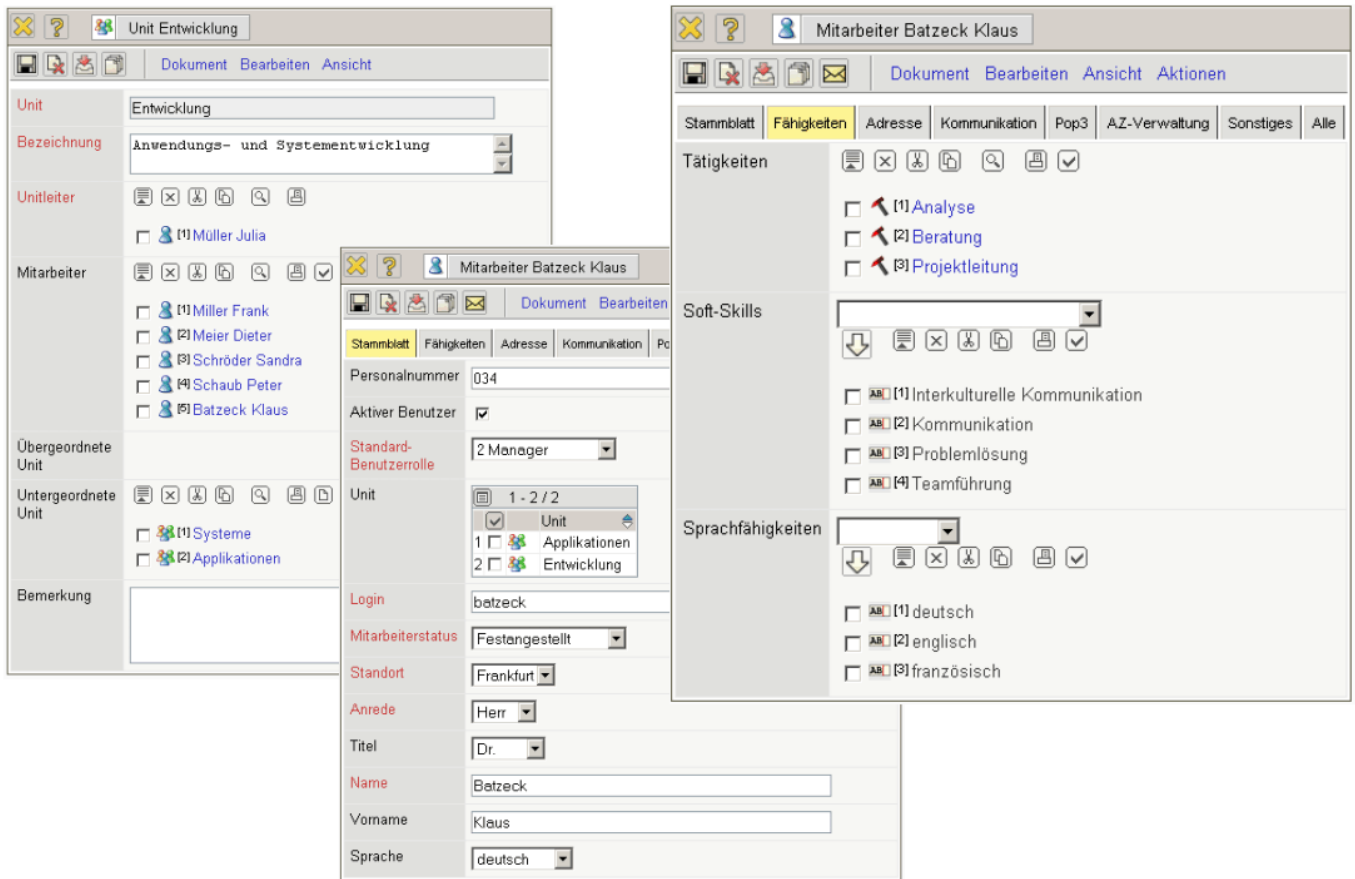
Unit Entwicklung

Dokument Bearbeiten Ansicht

Unit: Entwicklung

Bezeichnung: Anwendungs- und Systementwicklung

Unitleiter
[1] Müller Julia

Mitarbeiter
[1] Miller Frank
[2] Meier Dieter
[3] Schröder Sandra
[4] Schaub Peter
[5] Batzeck Klaus

Übergeordnete Unit

Untergeordnete Unit
[1] Systeme
[2] Applikationen

Bemerkung

Mitarbeiter Batzeck Klaus

Dokument Bearbeiten

Stammblatt | Fähigkeiten | Adresse | Kommunikation | Po

Personalnummer: 034

Aktiver Benutzer: ☑

Standard-Benutzerrolle: 2 Manager

Unit
1 - 2 / 2

| | Unit |
|---|---|
| 1 | Applikationen |
| 2 | Entwicklung |

Login: batzeck

Mitarbeiterstatus: Festangestellt

Standort: Frankfurt

Anrede: Herr

Titel: Dr.

Name: Batzeck

Vorname: Klaus

Sprache: deutsch

Mitarbeiter Batzeck Klaus

Dokument Bearbeiten Ansicht Aktionen

Stammblatt | Fähigkeiten | Adresse | Kommunikation | Pop3 | AZ-Verwaltung | Sonstiges | Alle

Tätigkeiten
[1] Analyse
[2] Beratung
[3] Projektleitung

Soft-Skills
[1] Interkulturelle Kommunikation
[2] Kommunikation
[3] Problemlösung
[4] Teamführung

Sprachfähigkeiten
[1] deutsch
[2] englisch
[3] französisch